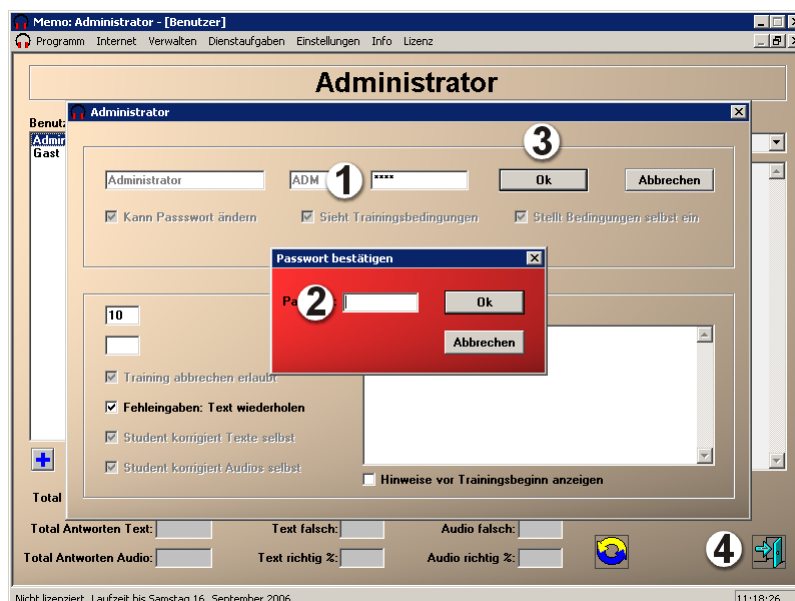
Memo: Administrator - [Benutzer]

Programm Internet Verwalten Dienstaufgaben Einstellungen Info Lizenz

Administrator

Benutz
Admin
Gast

Administrator

3

Administrator ADM 1 **** Ok Abbrechen

Kann Passswort ändern Sieht Trainingsbedingungen Stellt Bedingungen selbst ein

Passwort bestätigen

Pa 2 Ok

Abbrechen

10

Training abbrechen erlaubt

Fehleingaben: Text wiederholen

Student korrigiert Texte selbst

Student korrigiert Audios selbst

Hinweise vor Trainingsbeginn anzeigen

Total

Total Antworten Text: Text falsch: Audio falsch:

Total Antworten Audio: Text richtig %: Audio richtig %:

4

Nicht lizenziert. Laufzeit bis Samstag 16. September 2006

11:18:26